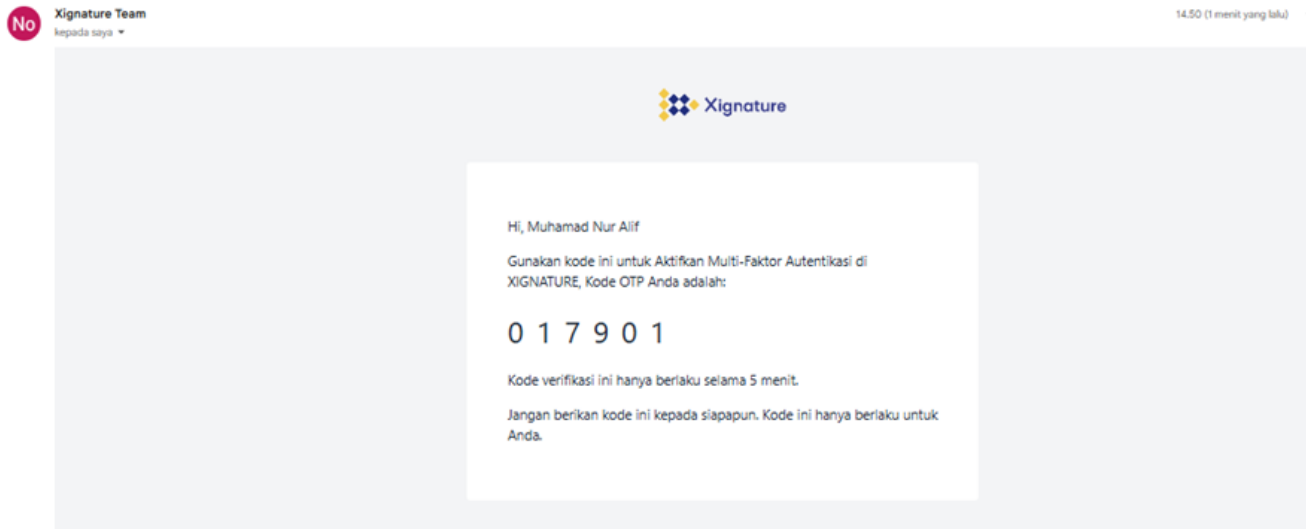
No

Xignature Team
kepada saya

14.50 (1 menit yang lalu)

Xignature

Hi, Muhamad Nur Alif

Gunakan kode ini untuk Aktifkan Multi-Faktor Autentikasi di XIGNATURE, Kode OTP Anda adalah:

0 1 7 9 0 1

Kode verifikasi ini hanya berlaku selama 5 menit.

Jangan berikan kode ini kepada siapapun. Kode ini hanya berlaku untuk Anda.